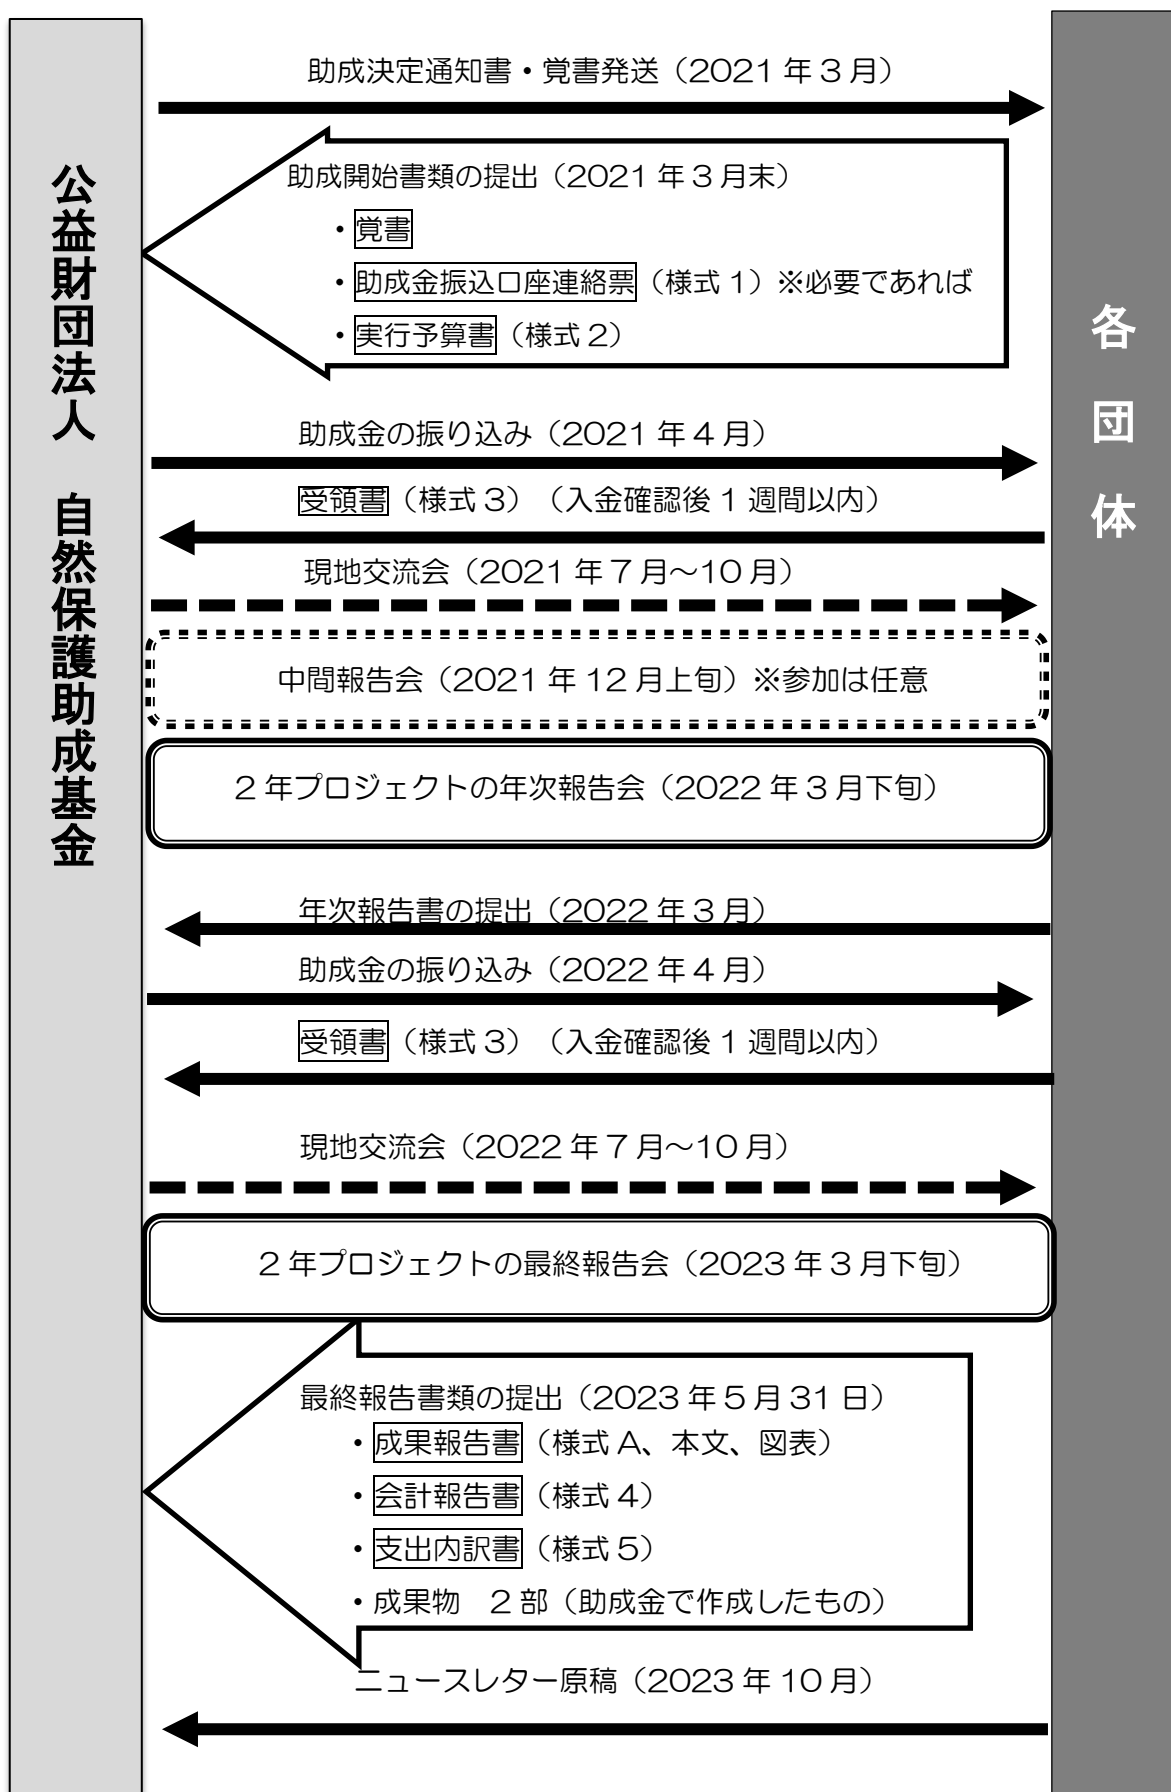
公益財団法人　自然保護助成基金

各団体

助成決定通知書・覚書発送（2021 年３月）

助成開始書類の提出（2021 年３月末）
・覚書
・助成金振込口座連絡票（様式 1）※必要であれば
・実行予算書（様式 2）

助成金の振り込み（2021 年４月）

受領書（様式 3）（入金確認後 1 週間以内）

現地交流会（2021 年７月～10 月）

中間報告会（2021 年 12 月上旬）※参加は任意

２年プロジェクトの年次報告会（2022 年３月下旬）

年次報告書の提出（2022 年３月）

助成金の振り込み（2022 年４月）

受領書（様式 3）（入金確認後 1 週間以内）

現地交流会（2022 年７月～10 月）

２年プロジェクトの最終報告会（2023 年３月下旬）

最終報告書類の提出（2023 年５月 31 日）
・成果報告書（様式 A、本文、図表）
・会計報告書（様式 4）
・支出内訳書（様式 5）
・成果物　２部（助成金で作成したもの）

ニュースレター原稿（2023 年 10 月）